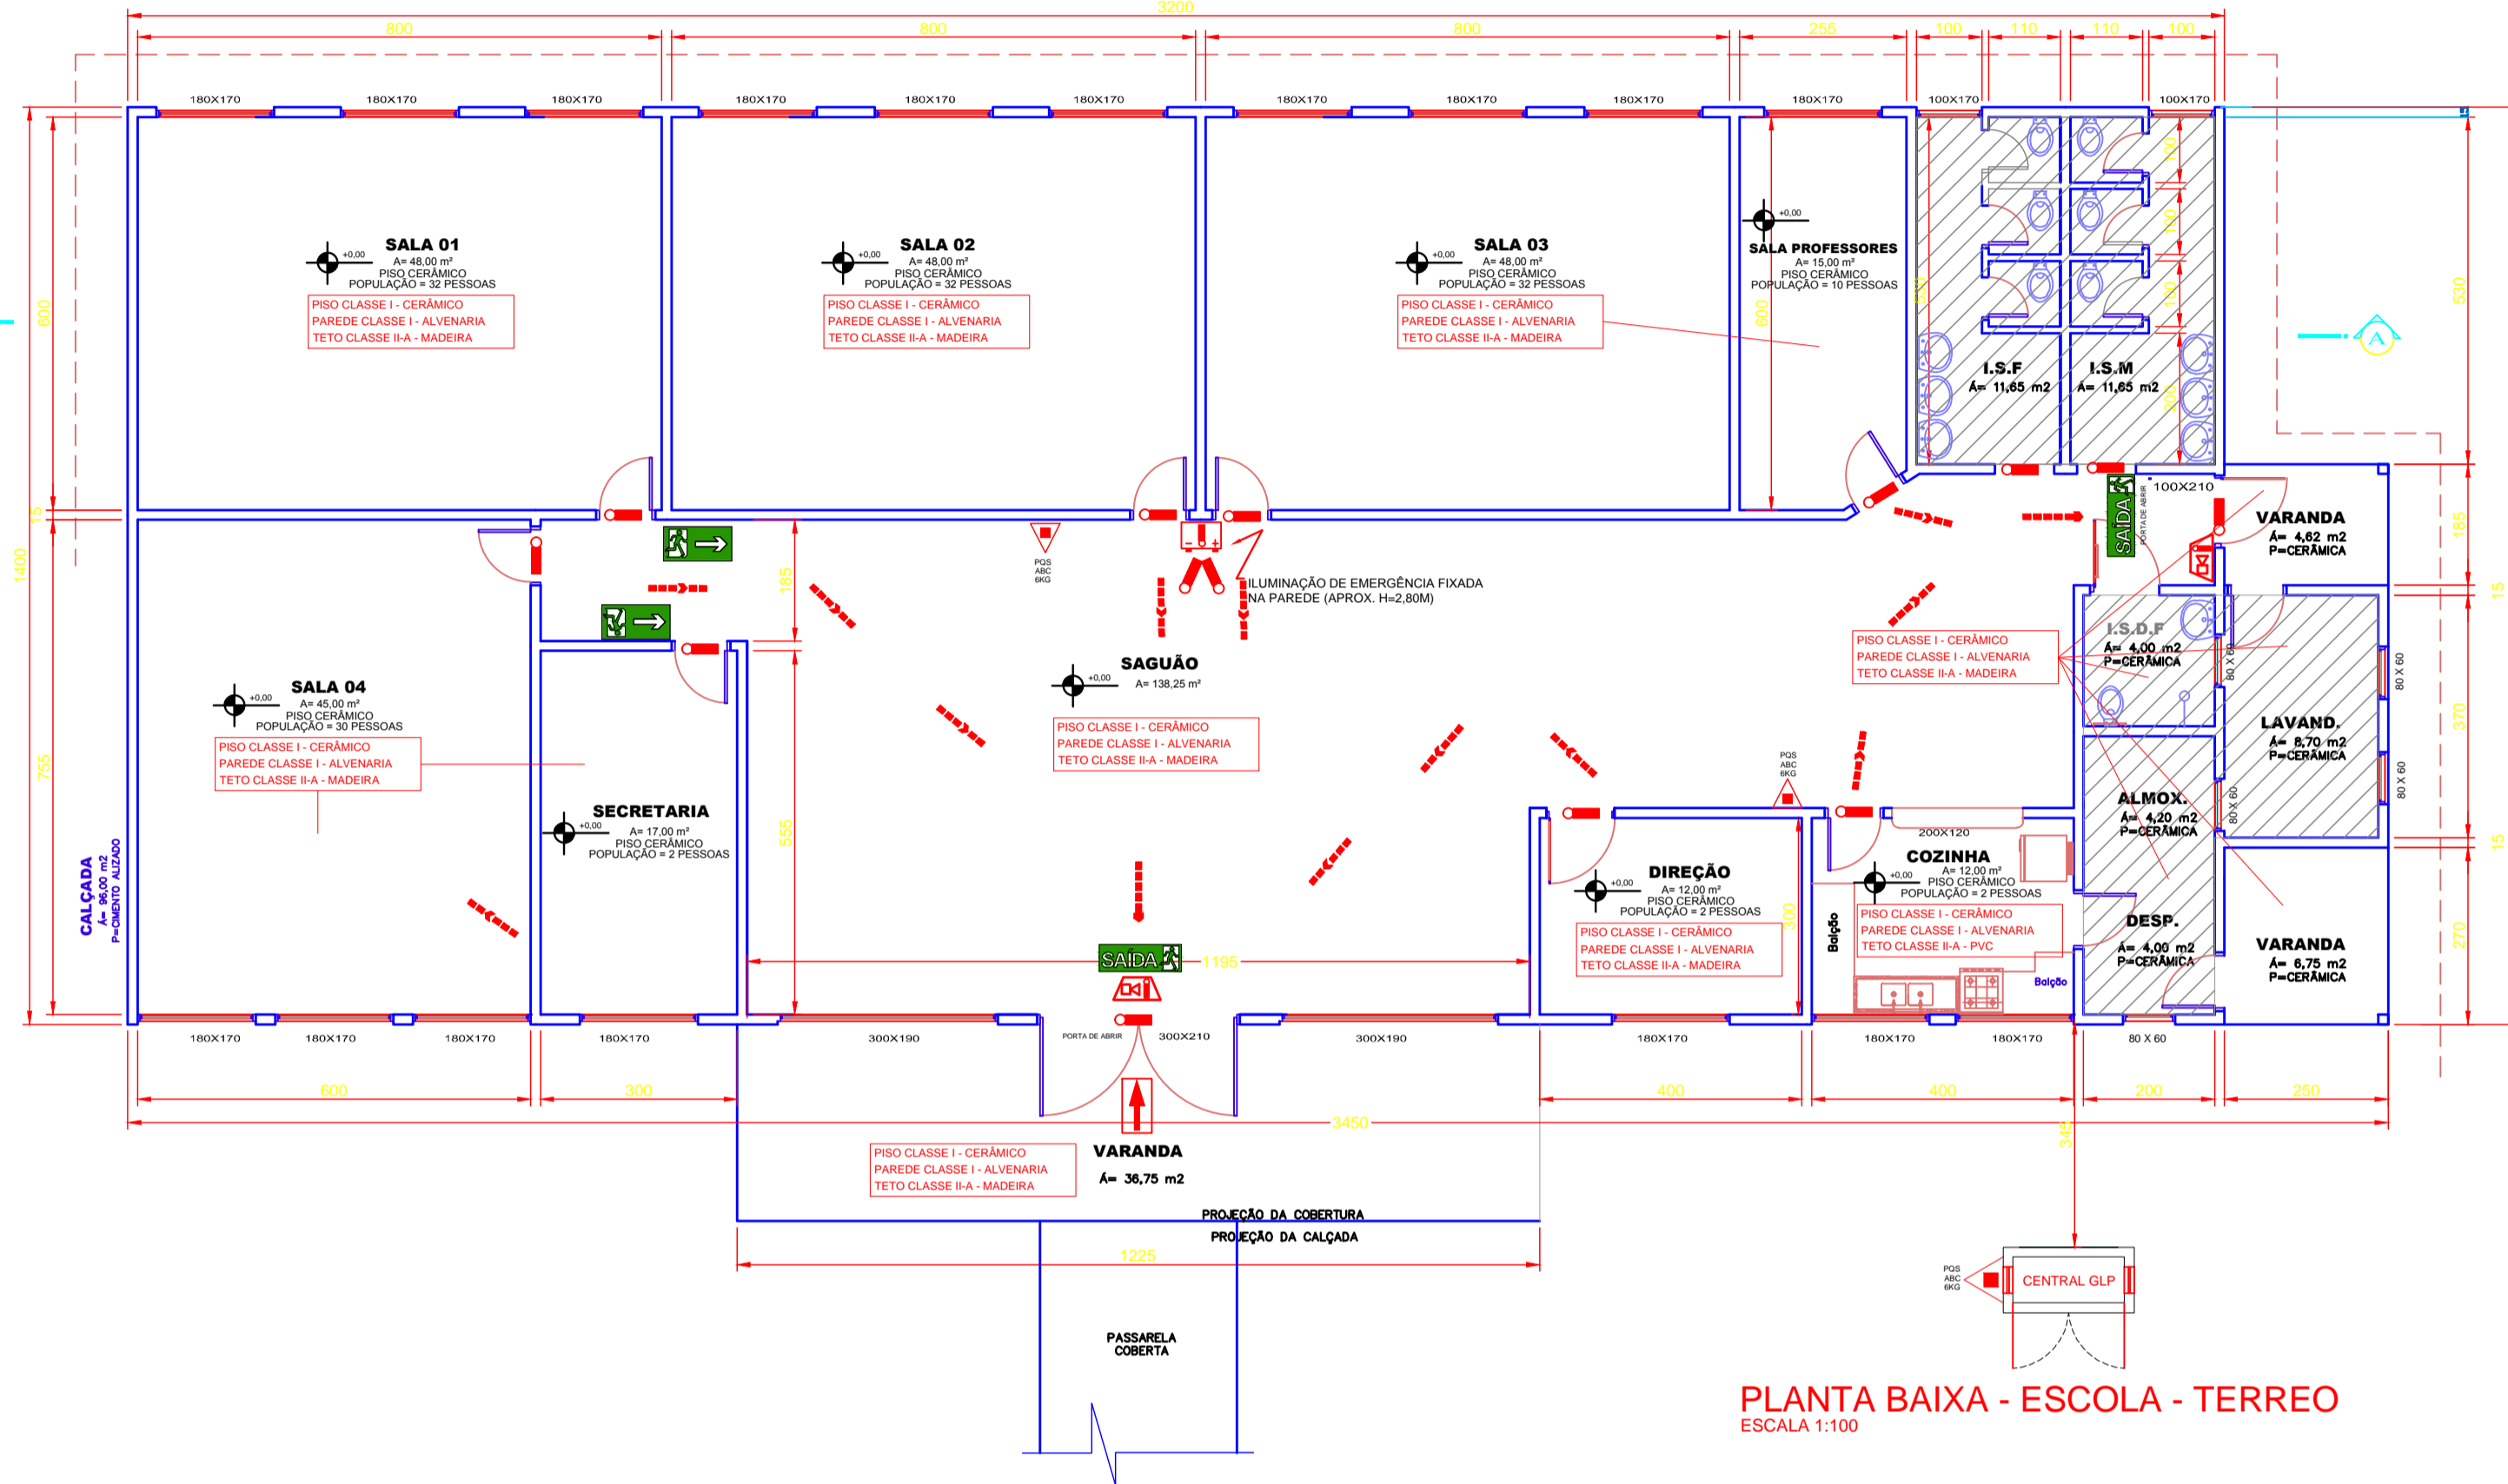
3200
800 800 800 255 100 110 110 100

180X170 180X170 180X170 180X170 180X170 180X170 180X170 180X170 180X170 180X170 100X170 100X170

SALA 01
+0,00
A= 48,00 m²
PISO CERÂMICO
POPULAÇÃO = 32 PESSOAS
PISO CLASSE I - CERÂMICO
PAREDE CLASSE I - ALVENARIA
TETO CLASSE II-A - MADEIRA

SALA 02
+0,00
A= 48,00 m²
PISO CERÂMICO
POPULAÇÃO = 32 PESSOAS
PISO CLASSE I - CERÂMICO
PAREDE CLASSE I - ALVENARIA
TETO CLASSE II-A - MADEIRA

SALA 03
+0,00
A= 48,00 m²
PISO CERÂMICO
POPULAÇÃO = 32 PESSOAS
PISO CLASSE I - CERÂMICO
PAREDE CLASSE I - ALVENARIA
TETO CLASSE II-A - MADEIRA

+0,00
SALA PROFESSORES
A= 15,00 m²
PISO CERÂMICO
POPULAÇÃO = 10 PESSOAS

600 600 530 530 100 130 130 200

I.S.F
A= 11,65 m2
I.S.M
A= 11,65 m2

A

1400 15 755

100X210
SAÍDA
PORTA DE ABRIR
VARANDA
A= 4,62 m2
P=CERÂMICA

PQS ABC 6KG
ILUMINAÇÃO DE EMERGÊNCIA FIXADA NA PAREDE (APROX. H=2,80M)

185 185 15 370 15 270

SAGUÃO
+0,00
A= 138,25 m²
PISO CLASSE I - CERÂMICO
PAREDE CLASSE I - ALVENARIA
TETO CLASSE II-A - MADEIRA

PISO CLASSE I - CERÂMICO
PAREDE CLASSE I - ALVENARIA
TETO CLASSE II-A - MADEIRA

I.S.D.F
A= 4,00 m2
P=CERÂMICA
80 X 60 80 X 60 80 X 60 80 X 60

LAVAND.
A= 8,70 m2
P=CERÂMICA

SALA 04
+0,00
A= 45,00 m²
PISO CERÂMICO
POPULAÇÃO = 30 PESSOAS
PISO CLASSE I - CERÂMICO
PAREDE CLASSE I - ALVENARIA
TETO CLASSE II-A - MADEIRA

SECRETARIA
+0,00
A= 17,00 m²
PISO CERÂMICO
POPULAÇÃO = 2 PESSOAS

555

PQS ABC 6KG

ALMOX.
A= 4,20 m2
P=CERÂMICA

200X120
COZINHA
+0,00
A= 12,00 m²
PISO CERÂMICO
POPULAÇÃO = 2 PESSOAS
PISO CLASSE I - CERÂMICO
PAREDE CLASSE I - ALVENARIA
TETO CLASSE II-A - PVC

DIREÇÃO
+0,00
A= 12,00 m²
PISO CERÂMICO
POPULAÇÃO = 2 PESSOAS
PISO CLASSE I - CERÂMICO
PAREDE CLASSE I - ALVENARIA
TETO CLASSE II-A - MADEIRA
300
Balcão

DESP.
A= 4,00 m2
P=CERÂMICA
Balcão

VARANDA
A= 6,75 m2
P=CERÂMICA

CALÇADA
A= 96,00 m2
P=CIMENTO ALIZADO

SAÍDA
1195

180X170 180X170 180X170 180X170 300X190 PORTA DE ABRIR 300X210 300X190 180X170 180X170 180X170 80 X 60

600 300 400 400 200 250
3450
345

PISO CLASSE I - CERÂMICO
PAREDE CLASSE I - ALVENARIA
TETO CLASSE II-A - MADEIRA
VARANDA
A= 36,75 m2

PROJEÇÃO DA COBERTURA
PROJEÇÃO DA CALÇADA
1225

PQS ABC 6KG
CENTRAL GLP

PASSARELA COBERTA

PLANTA BAIXA - ESCOLA - TERREO
ESCALA 1:100